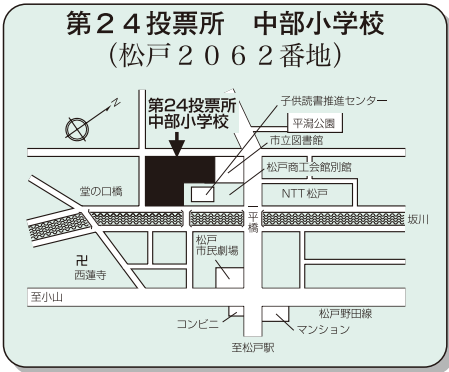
第２４投票所　中部小学校
（松戸２０６２番地）

N

第24投票所
中部小学校

子供読書推進センター
平潟公園
市立図書館
松戸商工会館別館
NTT 松戸
堂の口橋
坂川
平橋
松戸
市民劇場
卍
西蓮寺
至小山
松戸野田線
コンビニ
マンション
至松戸駅